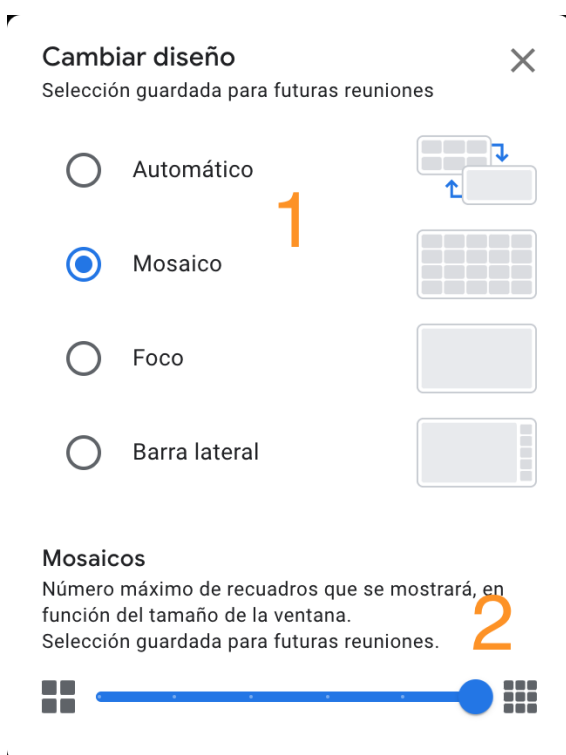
Cambiar diseño
Selección guardada para futuras reuniones

Automático

1

Mosaico

Foco

Barra lateral

Mosaicos
Número máximo de recuadros que se mostrará, en función del tamaño de la ventana.
Selección guardada para futuras reuniones.

2